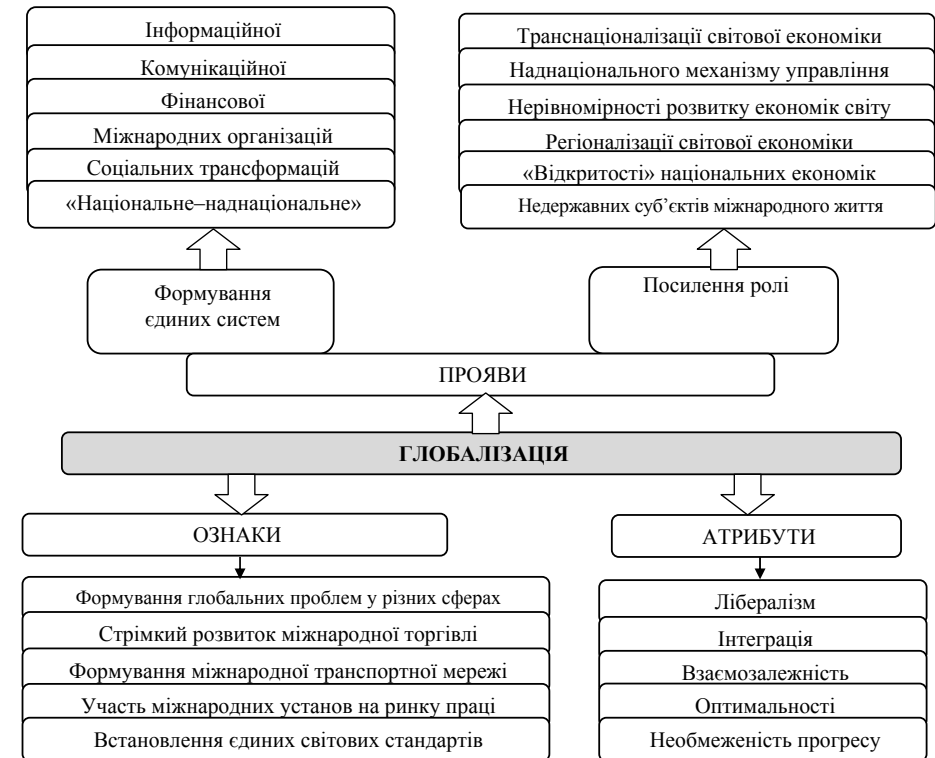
Інформаційної
Комунікаційної
Фінансової
Міжнародних організацій
Соціальних трансформацій
«Національне–наднаціональне»

Транснаціоналізації світової економіки
Наднаціонального механізму управління
Нерівномірності розвитку економік світу
Регіоналізації світової економіки
«Відкритості» національних економік
Недержавних суб'єктів міжнародного життя

Формування єдиних систем

Посилення ролі

ПРОЯВИ

ГЛОБАЛІЗАЦІЯ

ОЗНАКИ

АТРИБУТИ

Формування глобальних проблем у різних сферах
Стрімкий розвиток міжнародної торгівлі
Формування міжнародної транспортної мережі
Участь міжнародних установ на ринку праці
Встановлення єдиних світових стандартів

Лібералізм
Інтеграція
Взаємозалежність
Оптимальності
Необмеженість прогресу